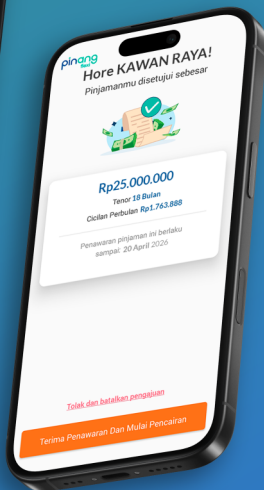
pinang flexi

Hore KAWAN RAYA!

Pinjamanmu disetujui sebesar

Rp25.000.000

Tenor 18 Bulan

Cicilan Perbulan Rp1.763.888

Penawaran pinjaman ini berlaku sampai: 20 April 2026

Tolak dan batalkan pengajuan

Terima Penawaran Dan Mulai Pencairan